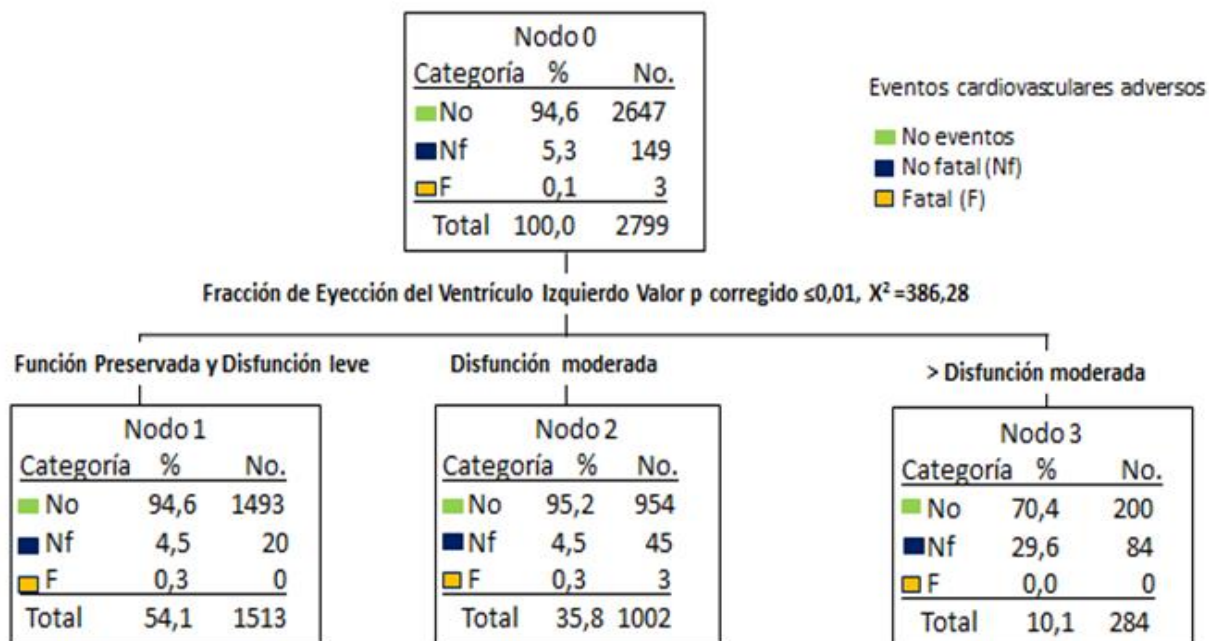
Nodo 0

| Categoría | % | No. |
|---|---|---|
| No | 94,6 | 2647 |
| Nf | 5,3 | 149 |
| F | 0,1 | 3 |
| Total | 100,0 | 2799 |

Eventos cardiovasculares adversos

No eventos
No fatal (Nf)
Fatal (F)

Fracción de Eyección del Ventrículo Izquierdo Valor p corregido ≤0,01, $X^2$ =386,28

Función Preservada y Disfunción leve

Nodo 1

| Categoría | % | No. |
|---|---|---|
| No | 94,6 | 1493 |
| Nf | 4,5 | 20 |
| F | 0,3 | 0 |
| Total | 54,1 | 1513 |

Disfunción moderada

Nodo 2

| Categoría | % | No. |
|---|---|---|
| No | 95,2 | 954 |
| Nf | 4,5 | 45 |
| F | 0,3 | 3 |
| Total | 35,8 | 1002 |

> Disfunción moderada

Nodo 3

| Categoría | % | No. |
|---|---|---|
| No | 70,4 | 200 |
| Nf | 29,6 | 84 |
| F | 0,0 | 0 |
| Total | 10,1 | 284 |